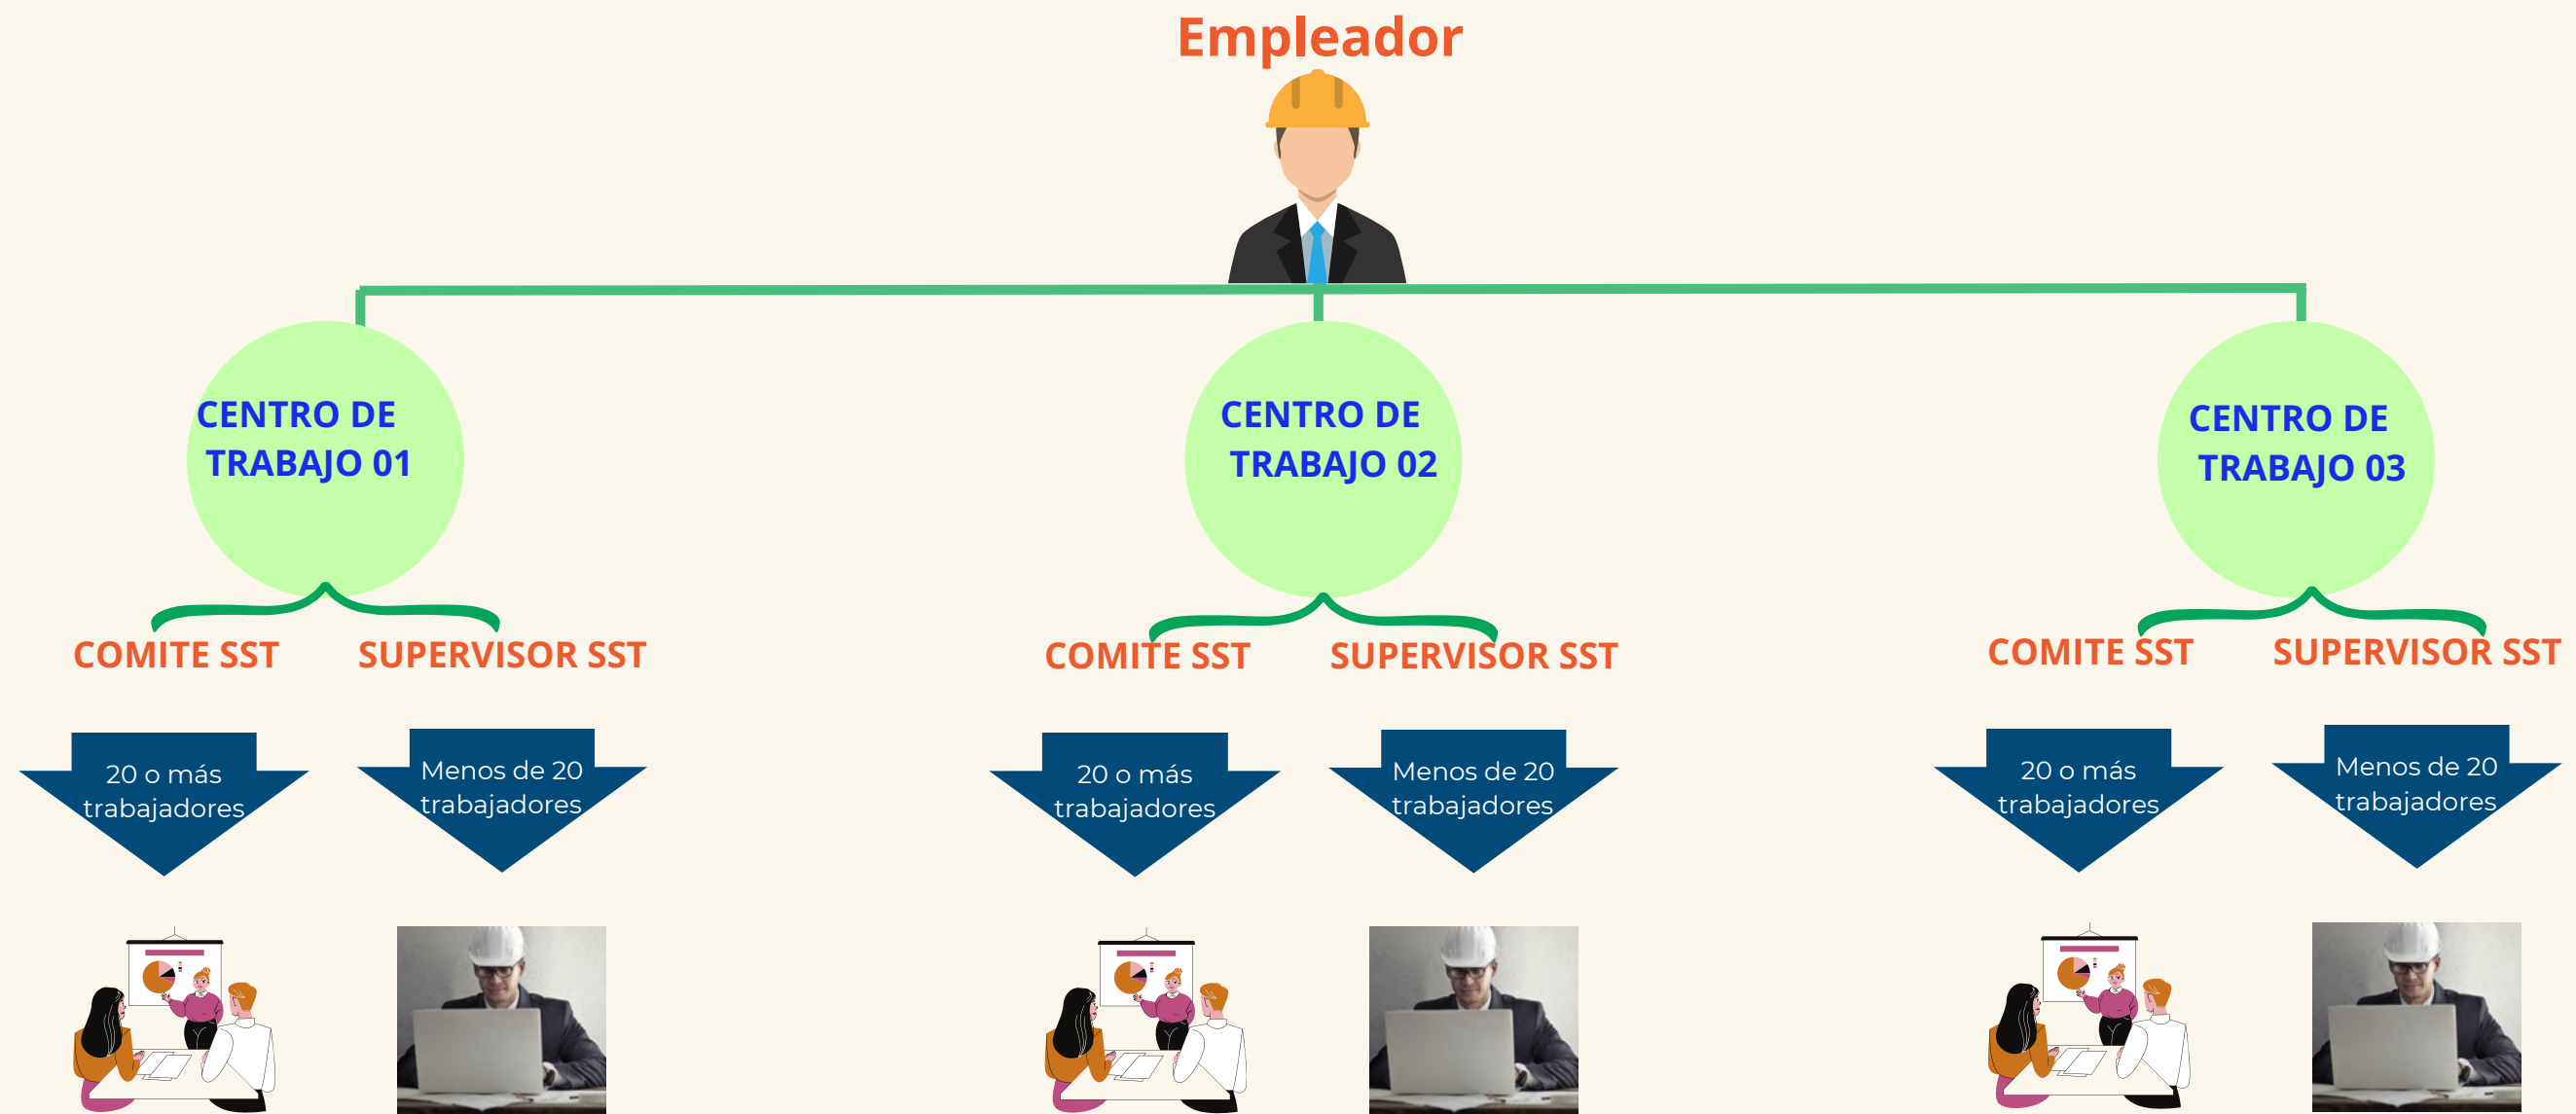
Empleador

CENTRO DE TRABAJO 01

COMITE SST

SUPERVISOR SST

20 o más trabajadores

Menos de 20 trabajadores

CENTRO DE TRABAJO 02

COMITE SST

SUPERVISOR SST

20 o más trabajadores

Menos de 20 trabajadores

CENTRO DE TRABAJO 03

COMITE SST

SUPERVISOR SST

20 o más trabajadores

Menos de 20 trabajadores